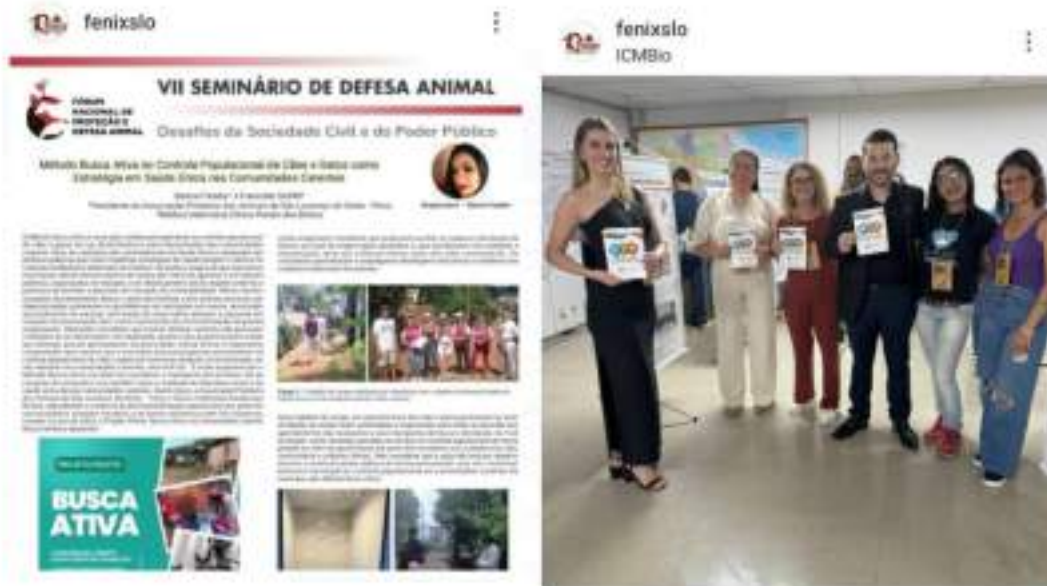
fenixslo

VII SEMINÁRIO DE DEFESA ANIMAL

FÓRUM NACIONAL DE PROTEÇÃO E DEFESA ANIMAL

Desafios da Sociedade Civil e do Poder Público

Método Busca Ativa no Controle Populacional de Cães e Gatos como Estratégia em Saúde Única nas Comunidades Carentes

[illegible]

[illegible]

BUSCA ATIVA

fenixslo
ICMBio